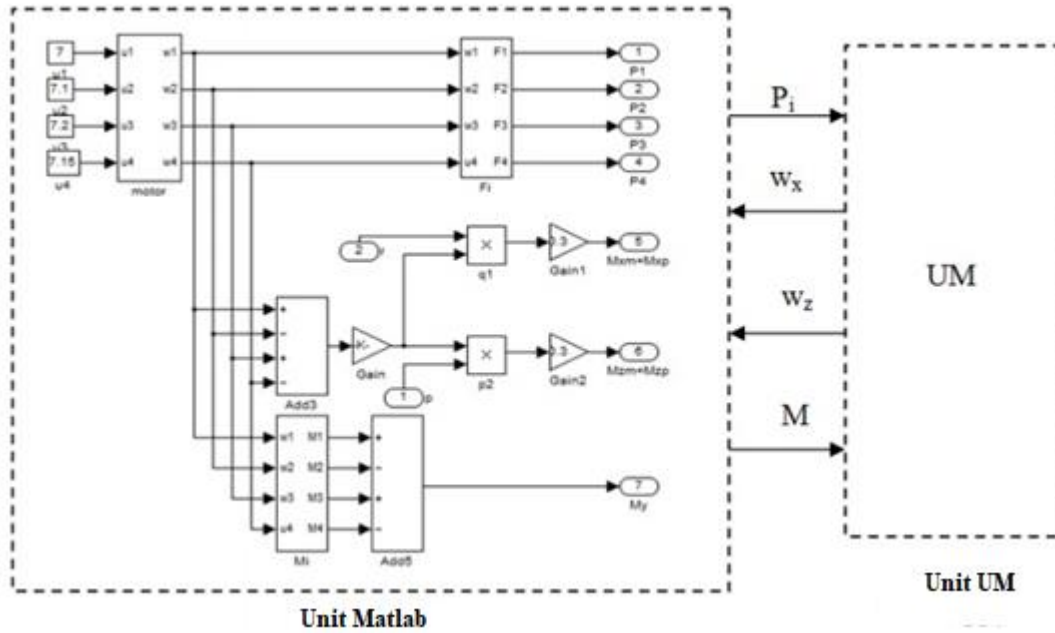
7
u1
7.1
u2
7.2
u3
7.15
u4
u1
u2
u3
u4
w1
w2
w3
w4
motor
w1
w2
w3
w4
F1
F2
F3
F4
Fi
1
P1
2
P2
3
P3
4
P4
2
r
×
q1
0.3
Gain1
5
Mxm+Mxp
+
-
+
-
Add3
-K-
Gain
×
p2
0.3
Gain2
6
Mzm+Mzp
1
p
w1
w2
w3
w4
M1
M2
M3
M4
Mi
+
-
+
-
Add5
7
My
$P_i$
$w_x$
$w_z$
M
UM
Unit Matlab
Unit UM